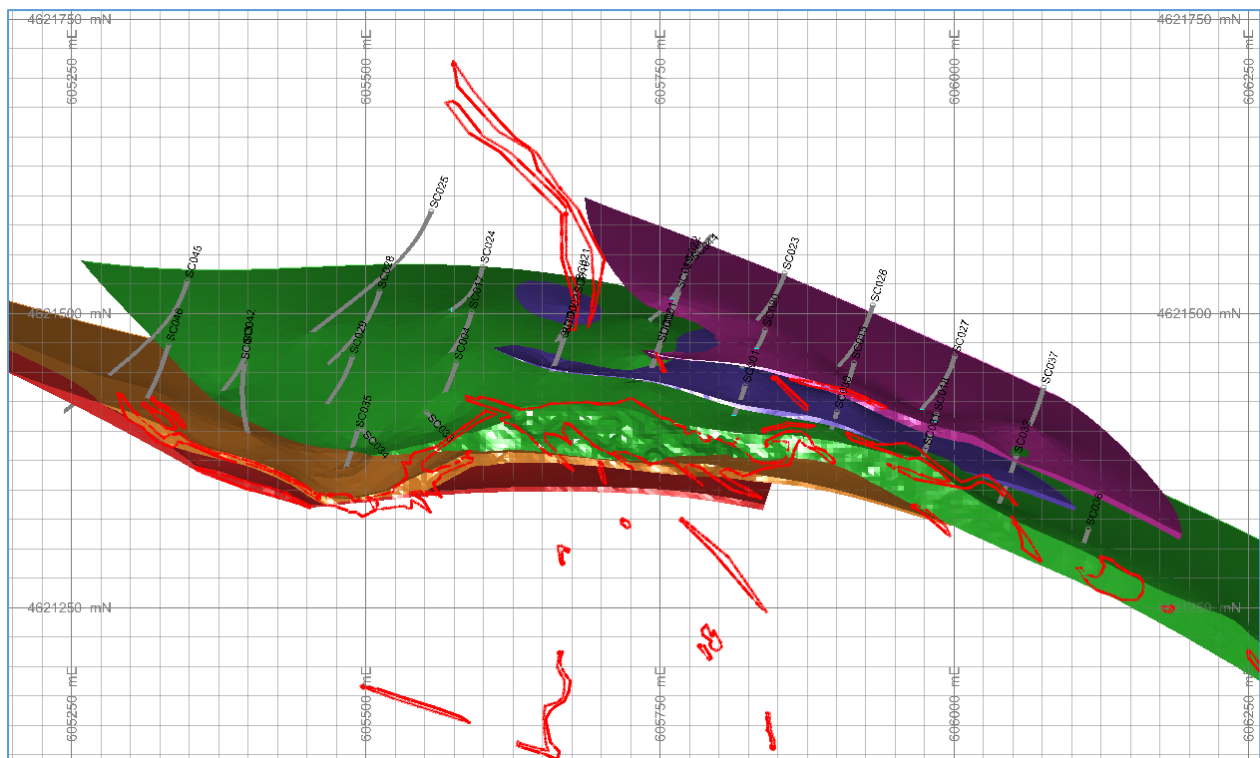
4621750 mN
4621750 mN
605250 mE
605500 mE
605750 mE
606000 mE
606250 mE
SC025
SC045
SC028
SC024
SC021
SC023
SC026
SC027
SC037
SC046
SC042
SC029
SC031
SC004
4621500 mN
4621500 mN
SC035
SC034
SC033
SC036
SC038
4621250 mN
4621250 mN
605250 mE
605500 mE
605750 mE
606000 mE
606250 mE